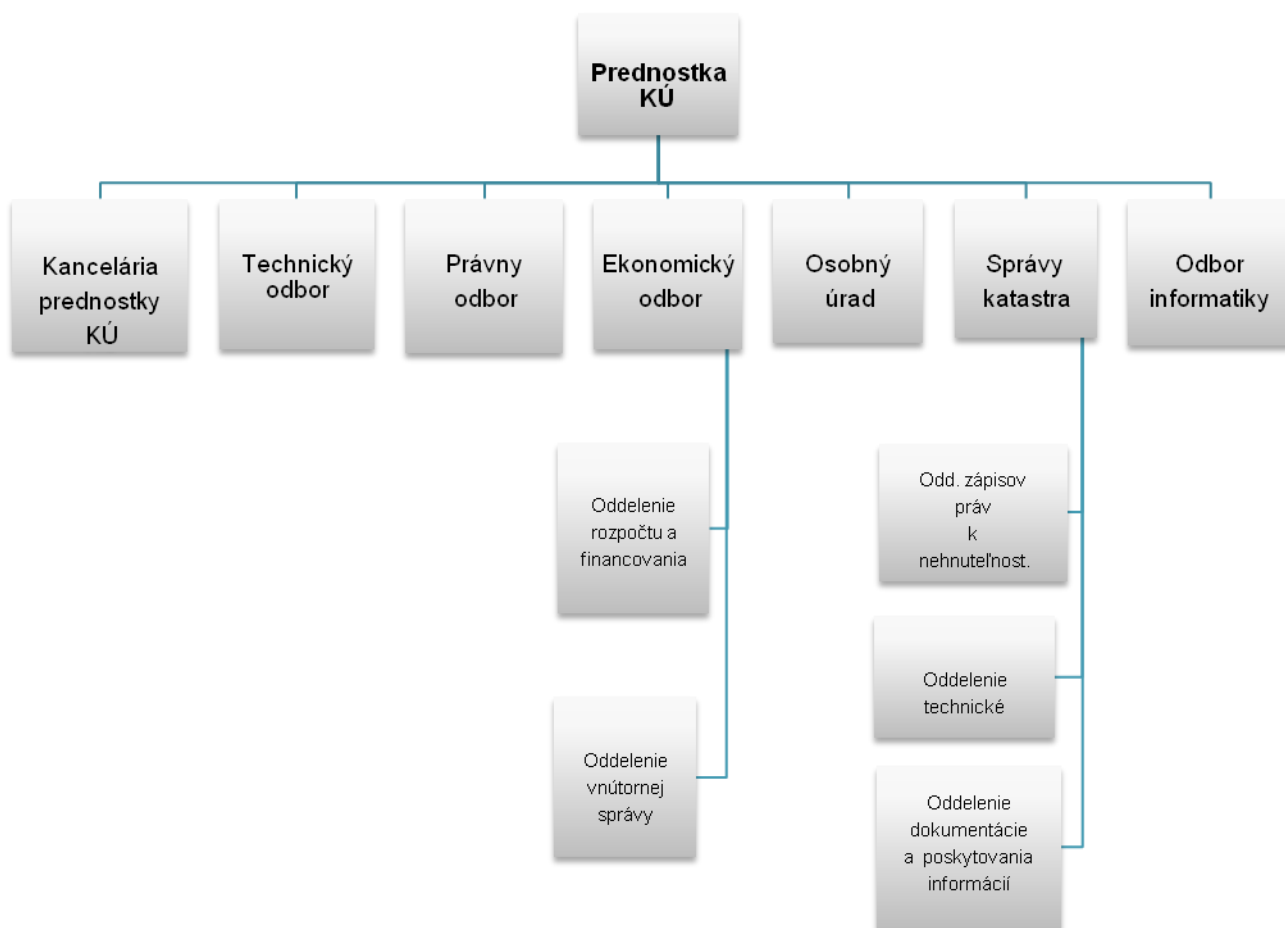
Prednostka KÚ

Kancelária prednostky KÚ

Technický odbor

Právny odbor

Ekonomický odbor

Osobný úrad

Správy katastra

Odbor informatiky

Oddelenie rozpočtu a financovania

Oddelenie vnútornej správy

Odd. zápisov práv k nehnuteľnost.

Oddelenie technické

Oddelenie dokumentácie a poskytovania informácií